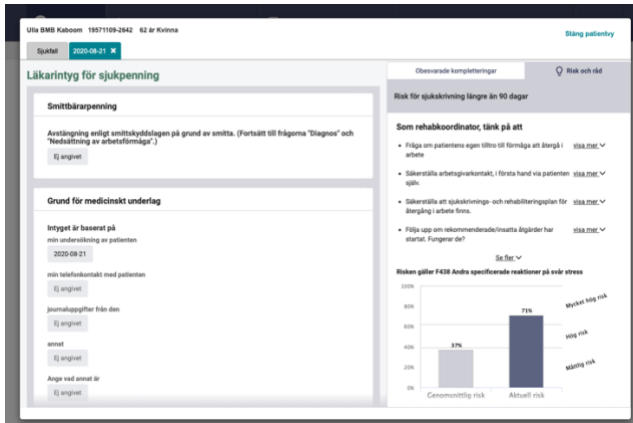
Ulla BMB Kaboom 19571109-2642 62 år Kvinna

Stäng patientvy

Sjukfall 2020-08-21

Läkarintyg för sjukpenning

Smittbärarpenning

Avstängning enligt smittskyddslagen på grund av smitta. (Fortsätt till frågorna "Diagnos" och "Nedsättning av arbetsförmåga".)

Ej angivet

Grund för medicinskt underlag

Intyget är baserat på

min undersökning av patienten

2020-08-21

min telefonkontakt med patienten

Ej angivet

journaluppgifter från den

Ej angivet

annat

Ej angivet

Ange vad annat är

Ej angivet

Obesvarade kompletteringar

Risk och råd

Risk för sjukskrivning längre än 90 dagar

Som rehabkoordinator, tänk på att

• Fråga om patientens egen tilltro till förmåga att återgå i arbete visa mer

• Säkerställa arbetsgivarkontakt, i första hand via patienten själv. visa mer

• Säkerställa att sjukskrivnings- och rehabiliteringsplan för återgång i arbete finns. visa mer

• Följa upp om rekommenderade/insatta åtgärder har startat. Fungerar de? visa mer

Se fler

Risken gäller F438 Andra specificerade reaktioner på svår stress

100%
80%
60%
40%
20%
0%

37%
71%

Genomsnittlig risk
Aktuell risk

Mycket hög risk
Hög risk
Måttlig risk